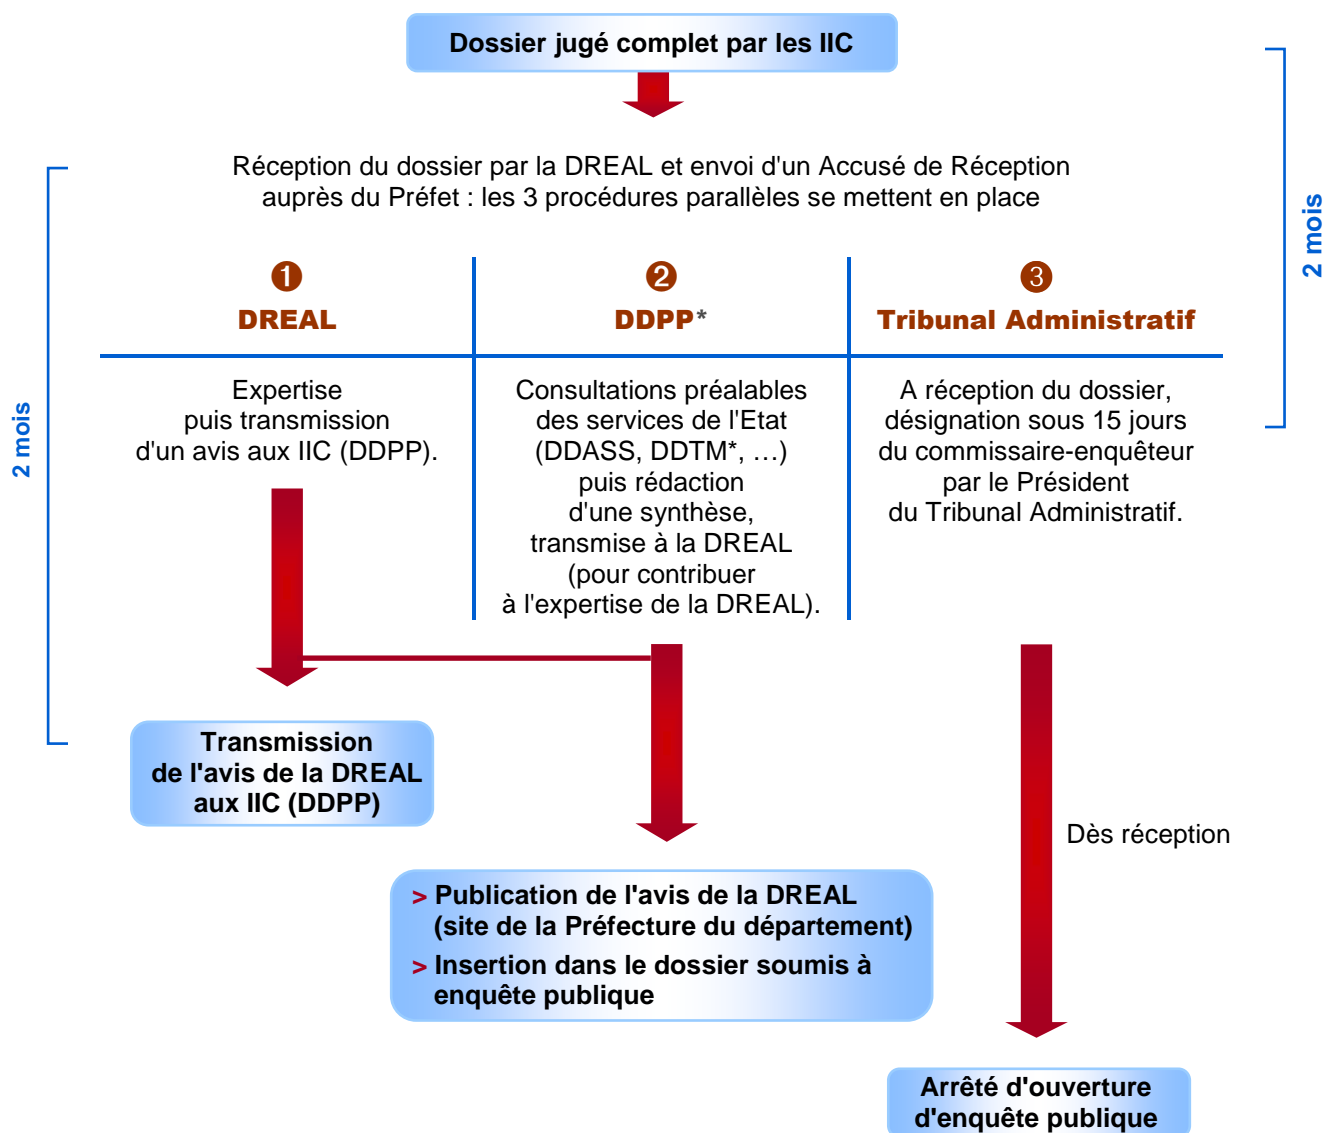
Dossier jugé complet par les IIC

2 mois

Réception du dossier par la DREAL et envoi d'un Accusé de Réception auprès du Préfet : les 3 procédures parallèles se mettent en place

2 mois

❶
DREAL

❷
DDPP*

❸
Tribunal Administratif

Expertise puis transmission d'un avis aux IIC (DDPP).

Consultations préalables des services de l'Etat (DDASS, DDTM*, …) puis rédaction d'une synthèse, transmise à la DREAL (pour contribuer à l'expertise de la DREAL).

A réception du dossier, désignation sous 15 jours du commissaire-enquêteur par le Président du Tribunal Administratif.

Transmission de l'avis de la DREAL aux IIC (DDPP)

Dès réception

> Publication de l'avis de la DREAL (site de la Préfecture du département)
> Insertion dans le dossier soumis à enquête publique

Arrêté d'ouverture d'enquête publique